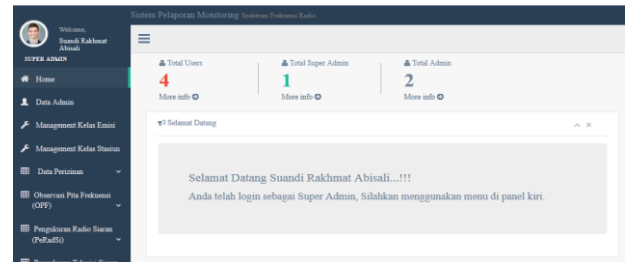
Welcome,
Suandi Rakhmat Abisali
SUPER ADMIN

Home
Data Admin
Management Kelas Emisi
Management Kelas Stasiun
Data Perizinan
Observasi Pita Frekuensi (OPF)
Pengukuran Radio Siaran (PeRadSi)
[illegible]

Sistem Pelaporan Monitoring Spektrum Frekuensi Radio

Total Users
4
More info

Total Super Admin
1
More info

Total Admin
2
More info

Selamat Datang

Selamat Datang Suandi Rakhmat Abisali...!!!
Anda telah login sebagai Super Admin, Silahkan menggunakan menu di panel kiri.